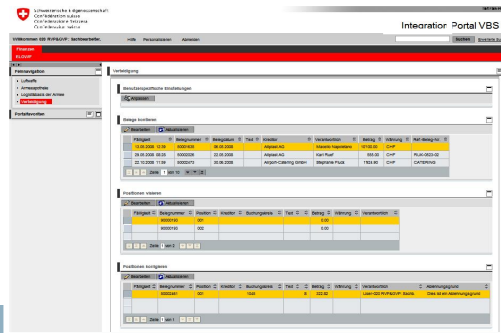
Schweizerische Eidgenossenschaft
Confédération suisse
Confederazione Svizzera
Confederaziun svizra

Integration Portal VBS

Willkommen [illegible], Sachbearbeiter,

Hilfe Personalisieren Abmelden

Suchen Erweiterte Suche

Finanzen

ELOVIF

Feinnavigation

• Luftwaffe
• Armeeapotheke
• Logistikbasis der Armee
• Verbuchung

Portalfavoriten

Verbuchung

Benutzerspezifische Einstellungen

Anpassen

Belege kontieren

Bearbeiten Aktualisieren

| Fälligkeit | Belegnummer | Belegdatum | Text | Kreditor | Verantwortlich | Betrag | Währung | Ref.-Beleg-Nr. |
|---|---|---|---|---|---|---|---|---|
| 13.06.2008 12:39 | 30001630 | 06.06.2008 | | Airplast AG | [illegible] | 10'100.00 | CHF | RUX-0620-02 |
| 26.05.2008 08:39 | 30000226 | 22.05.2008 | | Airplast AG | Karl Ruef | 555.00 | CHF | |
| 22.10.2008 11:09 | 30000473 | 30.06.2008 | | Airport-Catering GmbH | Stephanie Fluck | 1'624.90 | CHF | CATERING |

Zeile 1 von 3

Positionen visieren

Bearbeiten Aktualisieren

| Fälligkeit | Belegnummer | Position | Kreditor | Buchungskreis | Text | Betrag | Währung | Verantwortlich |
|---|---|---|---|---|---|---|---|---|
| | 30000160 | 001 | | | | 0.00 | | |
| | 30000160 | 002 | | | | 0.00 | | |

Zeile 1 von 2

Positionen korrigieren

Bearbeiten Aktualisieren

| Fälligkeit | Belegnummer | Position | Kreditor | Buchungskreis | Text | Betrag | Währung | Verantwortlich | Ablehnungsgrund |
|---|---|---|---|---|---|---|---|---|---|
| | 30000241 | 001 | | 1040 | | 222.60 | | User-020 RVP&VIF, Sachb. | Dies ist ein Ablehnungsgrund |

Zeile 1 von 1